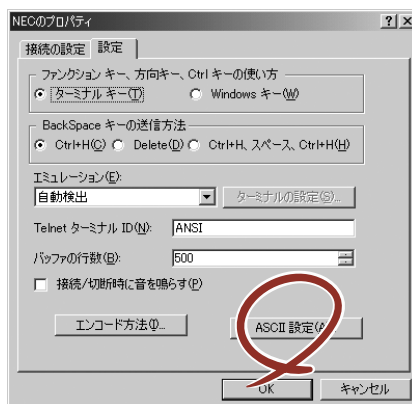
NECのプロパティ ? ×

接続の設定 設定

ファンクション キー、方向キー、Ctrl キーの使い方
ターミナル キー(T) Windows キー(W)

BackSpace キーの送信方法
Ctrl+H(C) Delete(D) Ctrl+H、スペース、Ctrl+H(H)

エミュレーション(E):
自動検出
ターミナルの設定(S)...

Telnet ターミナル ID(N): ANSI

バッファの行数(B): 500

接続/切断時に音を鳴らす(P)

エンコード方法(I)...

ASCII 設定(A

OK キャンセル